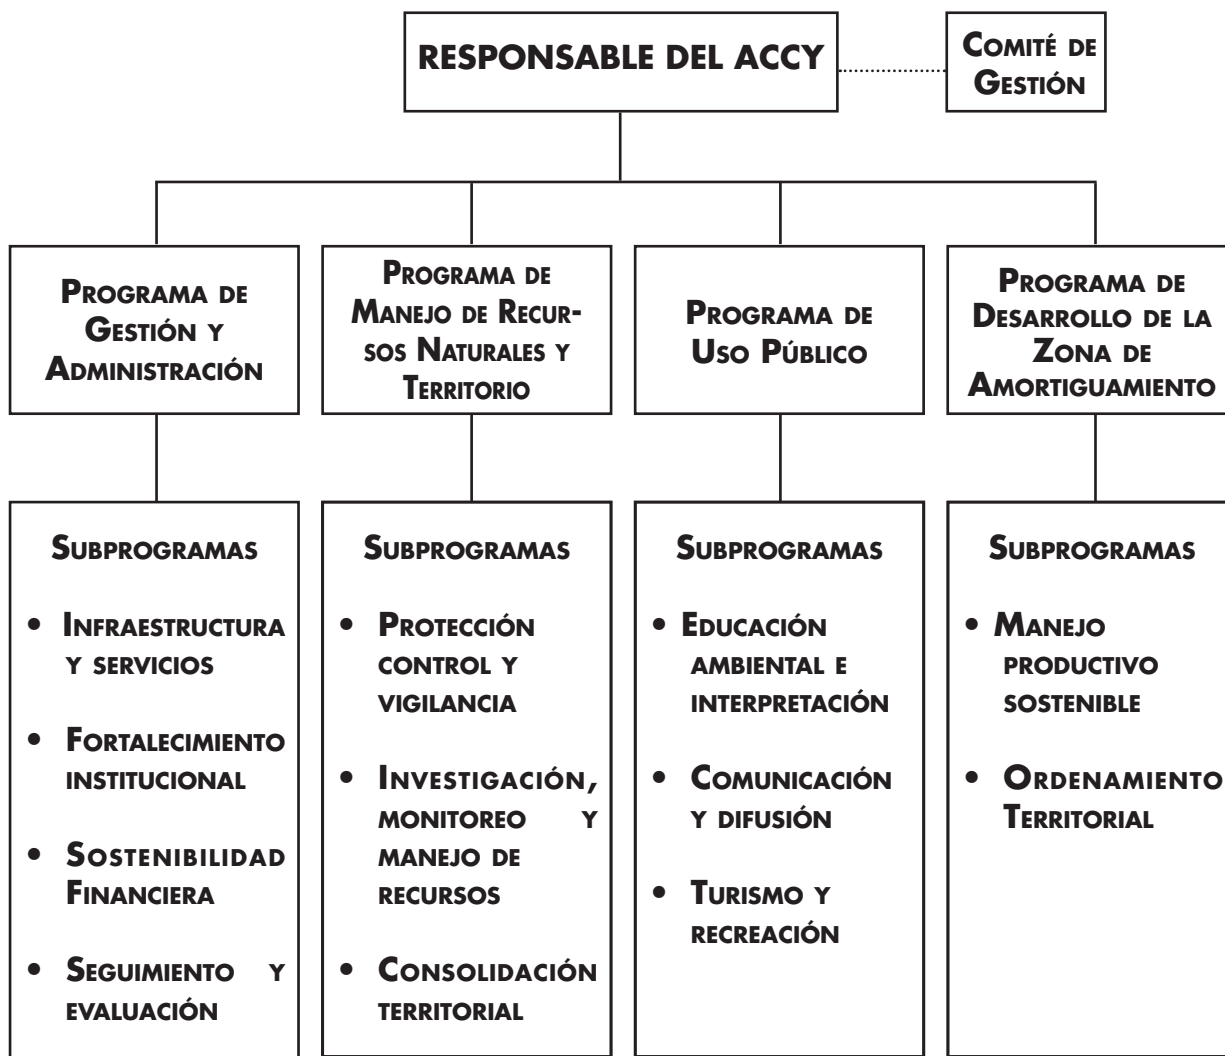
RESPONSABLE DEL ACCY

Comité de Gestión

Programa de Gestión y Administración

Programa de Manejo de Recursos Naturales y Territorio

Programa de Uso Público

Programa de Desarrollo de la Zona de Amortiguamiento

Subprogramas

- Infraestructura y servicios
- Fortalecimiento institucional
- Sostenibilidad Financiera
- Seguimiento y evaluación

Subprogramas

- Protección control y vigilancia
- Investigación, monitoreo y manejo de recursos
- Consolidación territorial

Subprogramas

- Educación ambiental e interpretación
- Comunicación y difusión
- Turismo y recreación

Subprogramas

- Manejo productivo sostenible
- Ordenamiento Territorial